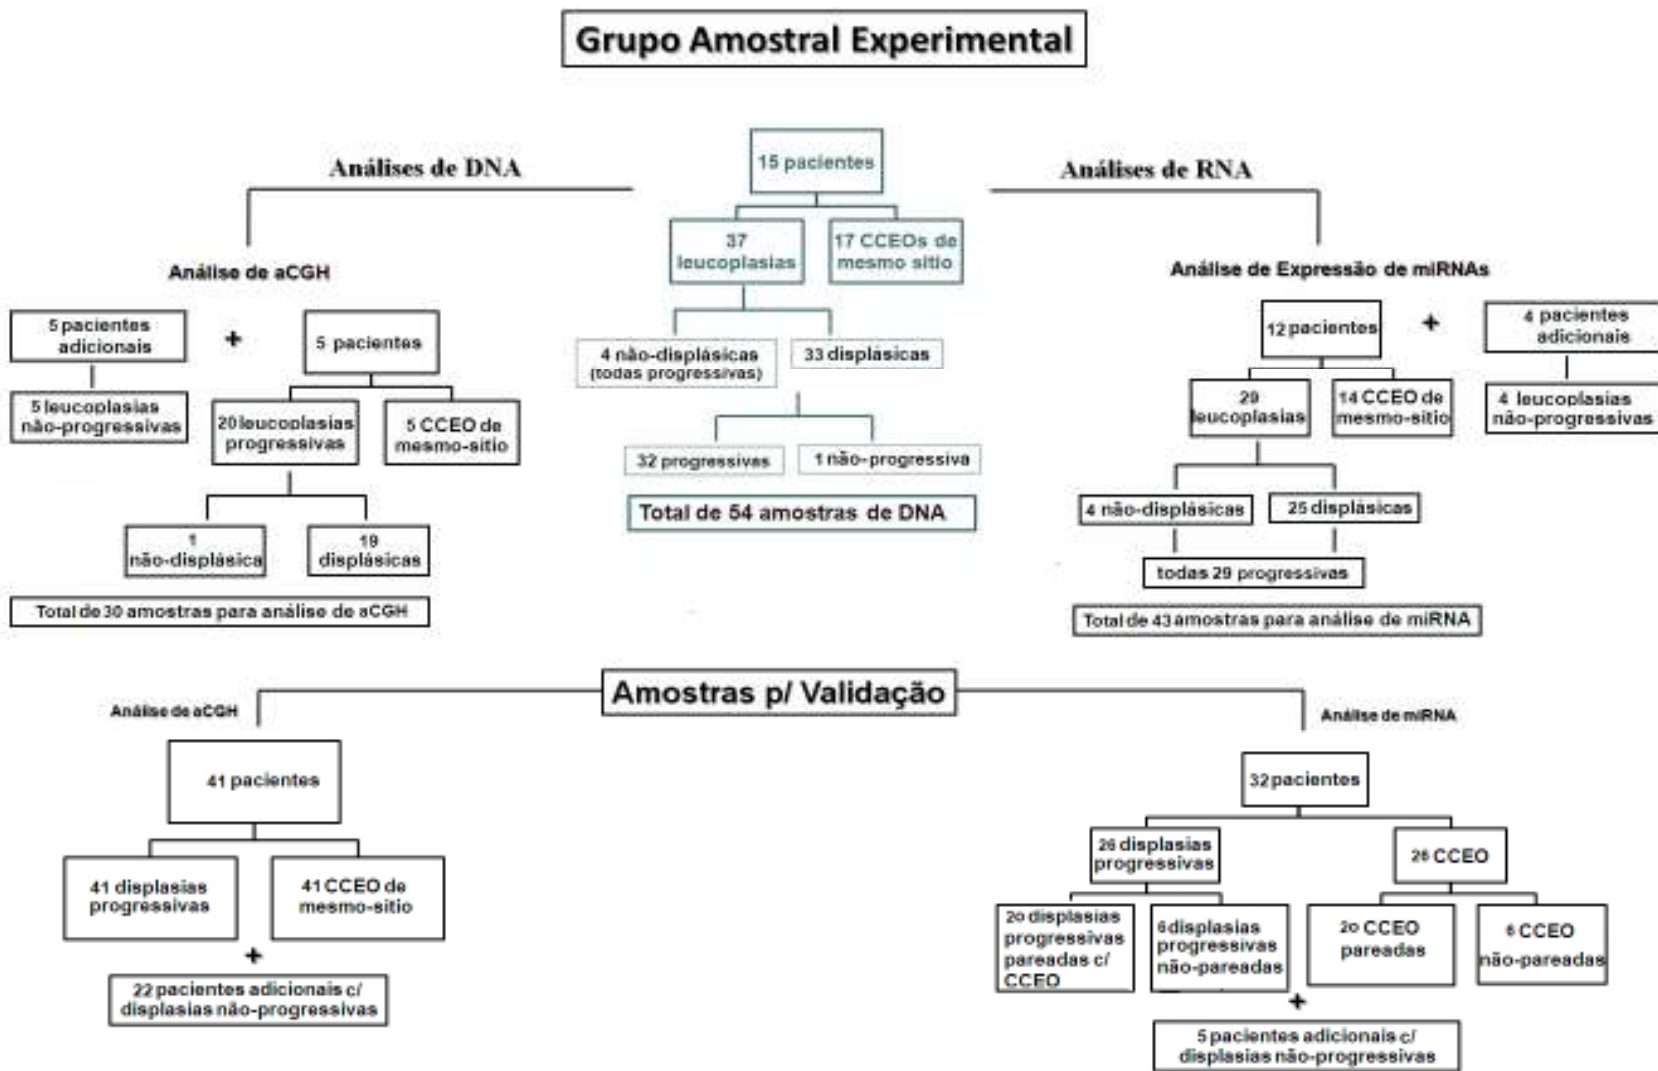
Grupo Amostral Experimental

Análises de DNA

15 pacientes

Análises de RNA

37 leucoplasias

17 CCEOs de mesmo sitio

Análise de aCGH

Análise de Expressão de miRNAs

5 pacientes adicionais

+

5 pacientes

4 não-displásicas (todas progressivas)

33 displásicas

12 pacientes

+

4 pacientes adicionais

5 leucoplasias não-progressivas

20 leucoplasias progressivas

5 CCEO de mesmo-sitio

32 progressivas

1 não-progressiva

29 leucoplasias

14 CCEO de mesmo-sitio

4 leucoplasias não-progressivas

Total de 54 amostras de DNA

1 não-displásica

19 displásicas

4 não-displásicas

25 displásicas

todas 29 progressivas

Total de 30 amostras para análise de aCGH

Total de 43 amostras para análise de miRNA

Amostras p/ Validação

Análise de aCGH

Análise de miRNA

41 pacientes

32 pacientes

41 displasias progressivas

41 CCEO de mesmo-sitio

26 displasias progressivas

26 CCEO

+

22 pacientes adicionais c/ displasias não-progressivas

20 displasias progressivas pareadas c/ CCEO

6 displasias progressivas não-pareadas

20 CCEO pareadas

6 CCEO não-pareadas

+

5 pacientes adicionais c/ displasias não-progressivas